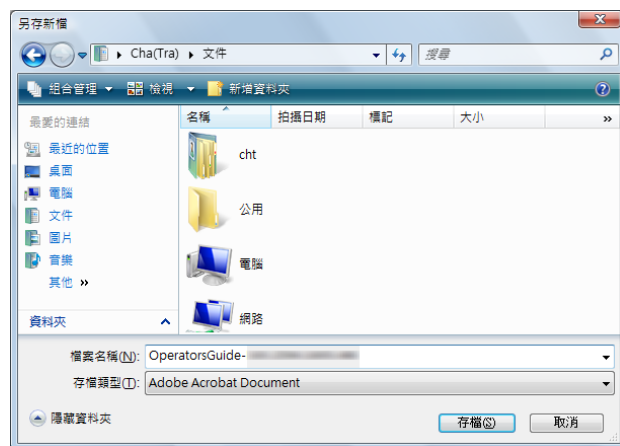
另存新檔

Cha(Tra) ▸ 文件

搜尋

組合管理 ▾ 檢視 ▾ 新增資料夾

最愛的連結
最近的位置
桌面
電腦
文件
圖片
音樂
其他 »

資料夾

名稱 拍攝日期 標記 大小 »

cht
公用
電腦
網路

檔案名稱(N): OperatorsGuide-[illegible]
存檔類型(T): Adobe Acrobat Document

隱藏資料夾

存檔(S) 取消